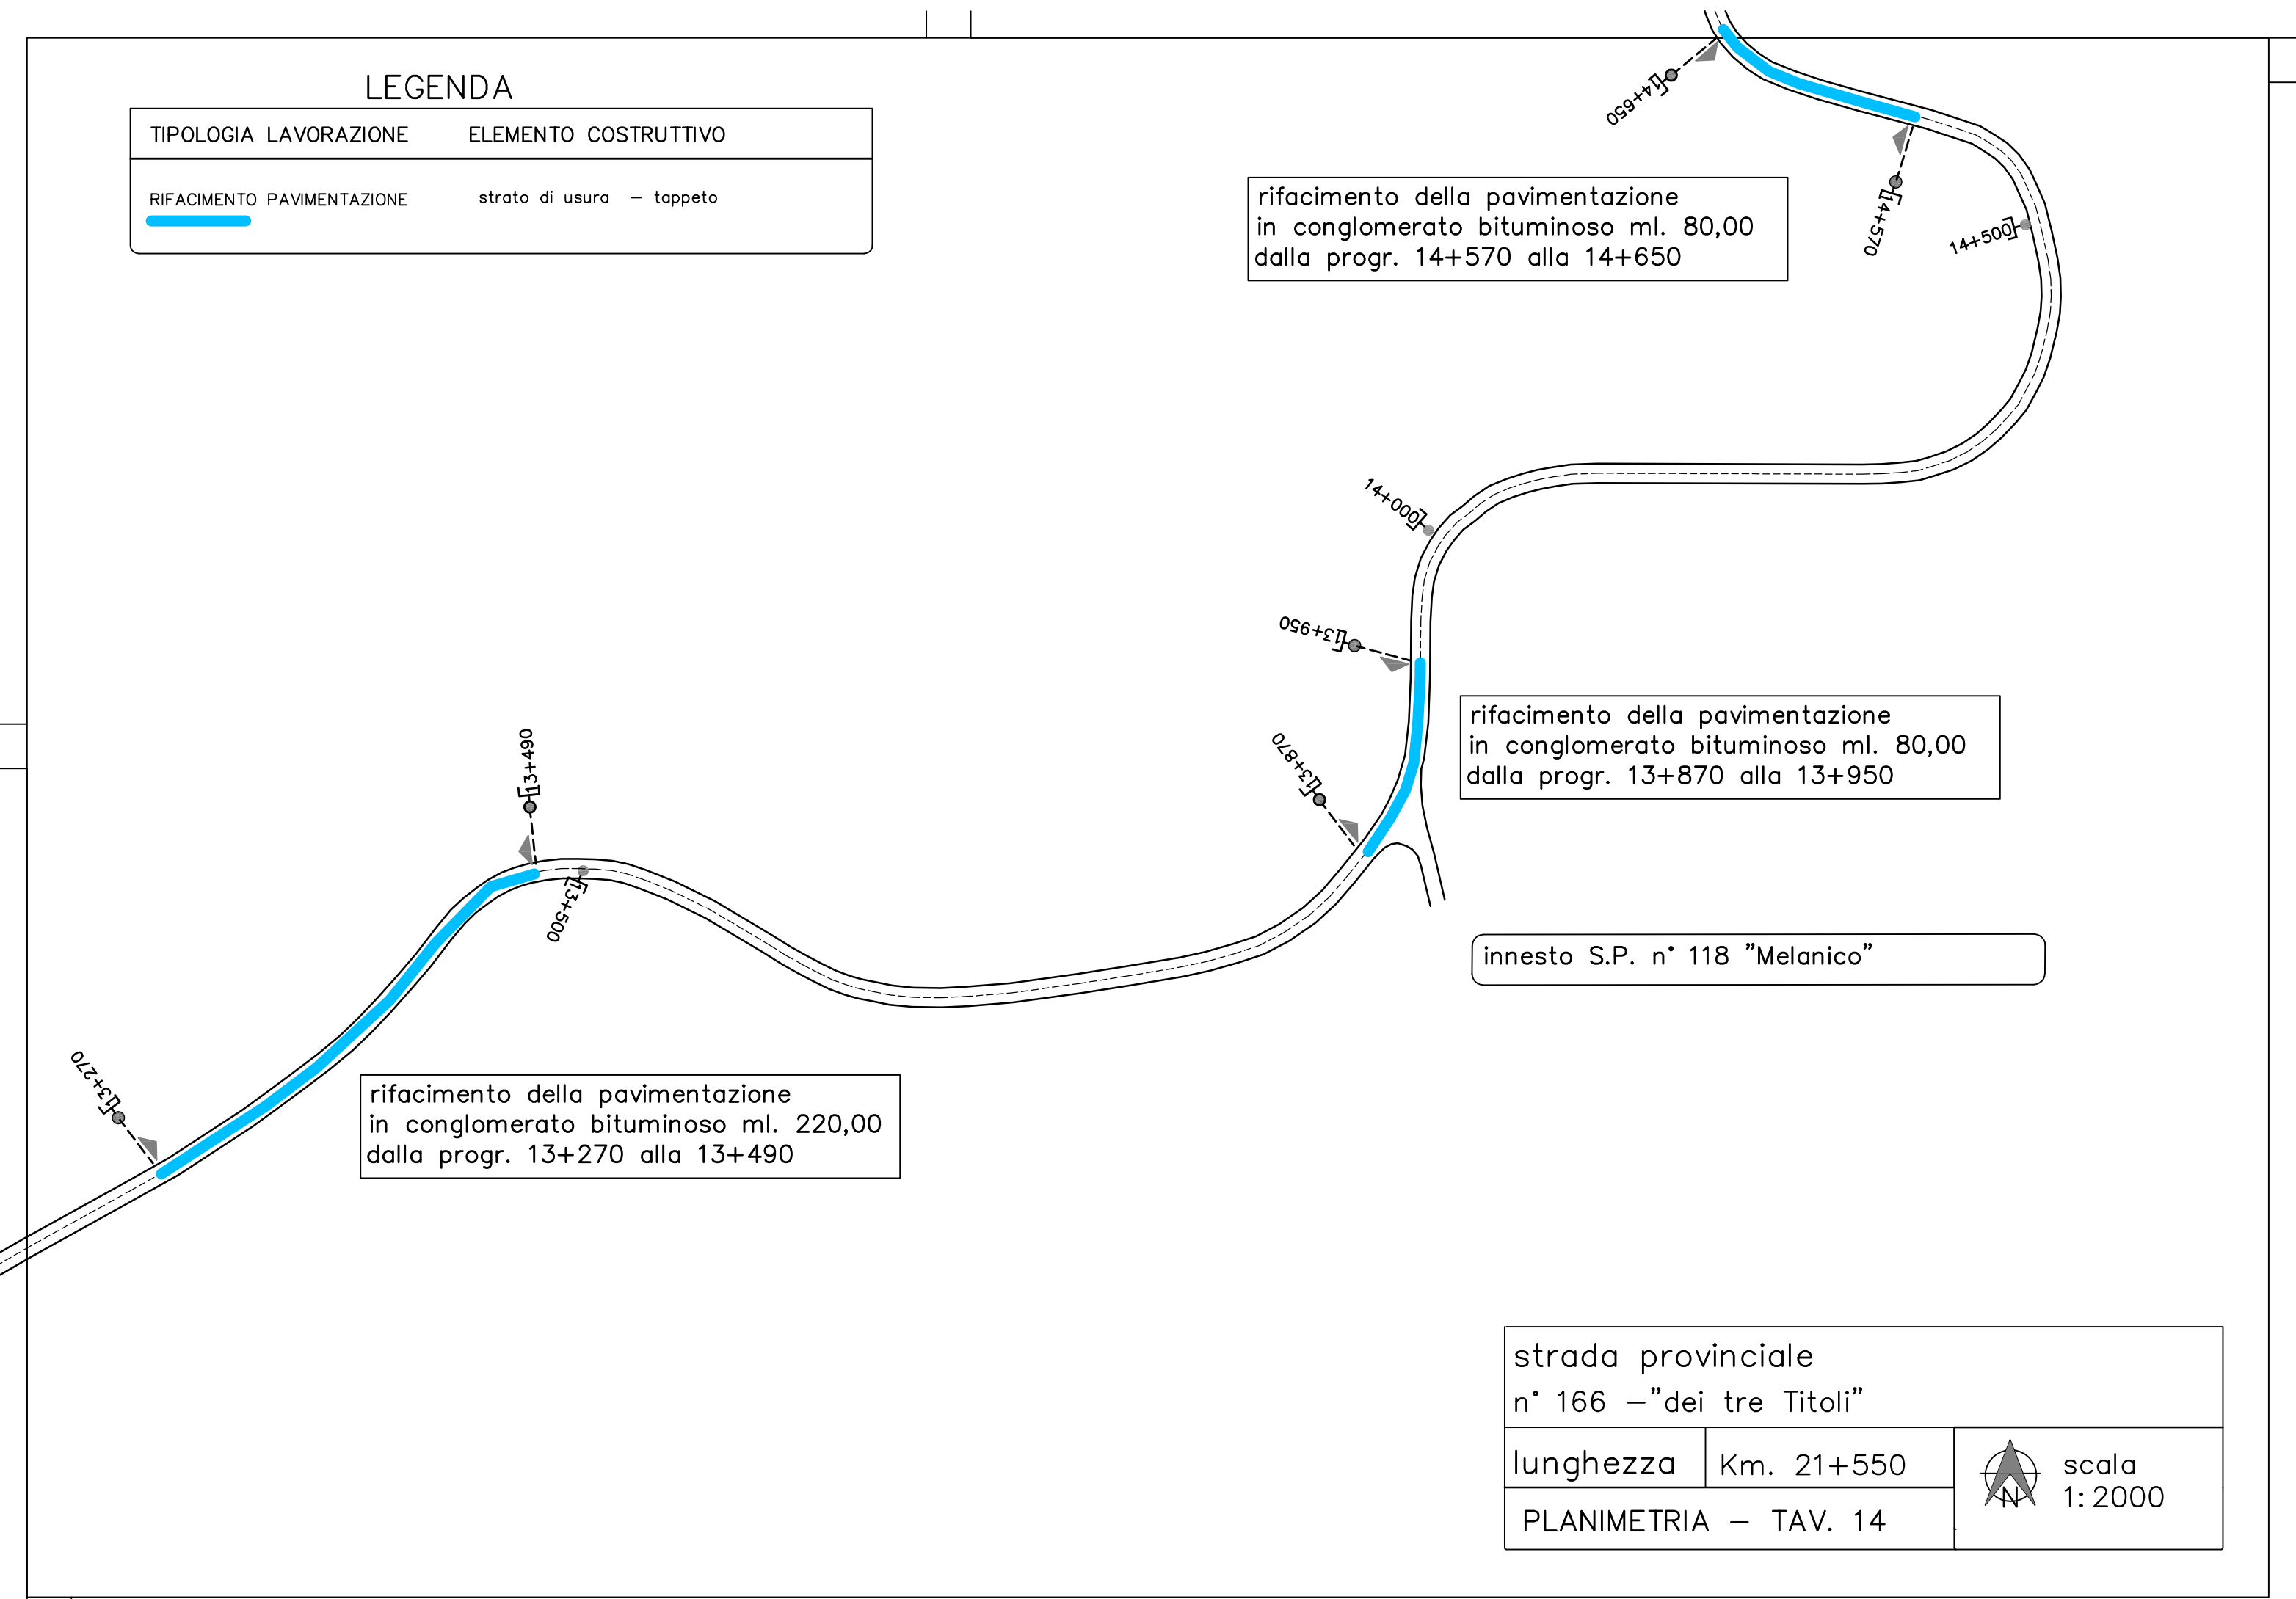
LEGENDA

| TIPOLOGIA LAVORAZIONE | ELEMENTO COSTRUTTIVO |
|---|---|
| RIFACIMENTO PAVIMENTAZIONE | strato di usura – tappeto |

14+650

rifacimento della pavimentazione in conglomerato bituminoso ml. 80,00 dalla progr. 14+570 alla 14+650

14+570

14+500

14+000

13+950

rifacimento della pavimentazione in conglomerato bituminoso ml. 80,00 dalla progr. 13+870 alla 13+950

13+870

13+490

13+500

innesto S.P. n° 118 "Melanico"

13+270

rifacimento della pavimentazione in conglomerato bituminoso ml. 220,00 dalla progr. 13+270 alla 13+490

strada provinciale
n° 166 –"dei tre Titoli"

| lunghezza | Km. 21+550 |
|---|---|
| PLANIMETRIA – TAV. 14 | |

N

scala
1: 2000